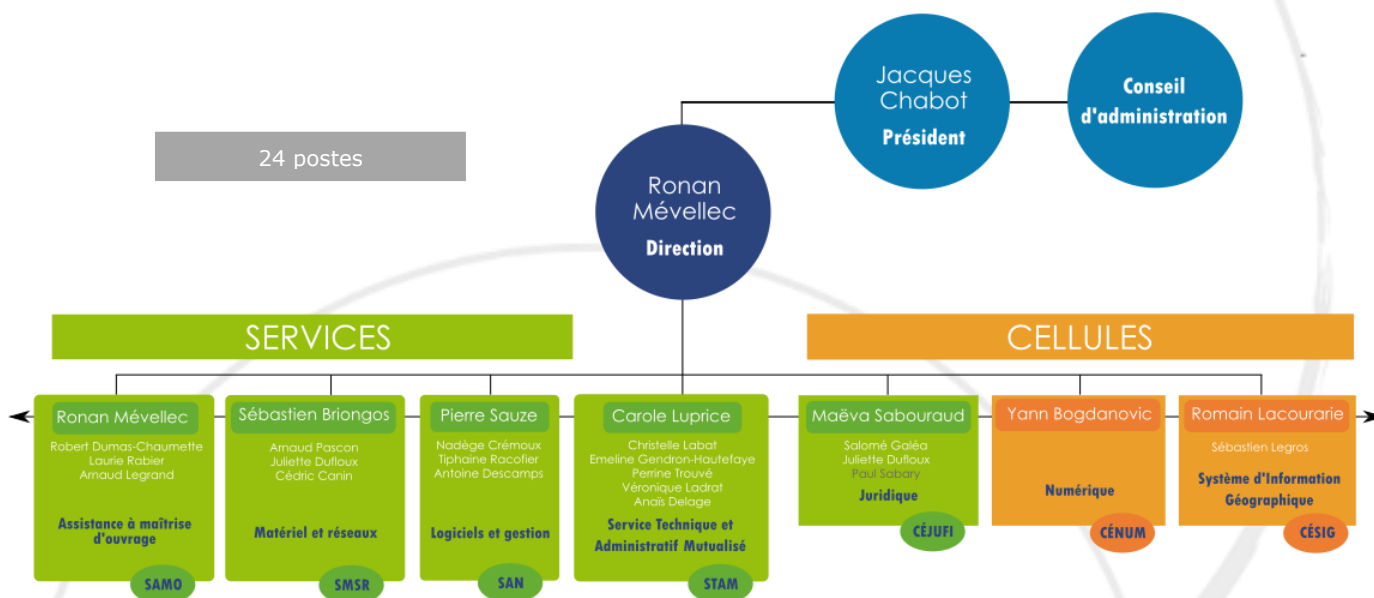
Jacques Chabot
Président

Conseil d'administration

24 postes

Ronan Mévellec
Direction

SERVICES

CELLULES

Ronan Mévellec
Robert Dumas-Chaumette
Laurie Rabier
Arnaud Legrand
Assistance à maîtrise d'ouvrage
SAMO

Sébastien Briongos
Arnaud Pascon
Juliette Dufloux
Cédric Canin
Matériel et réseaux
SMSR

Pierre Sauze
Nadège Crémoux
Tiphaine Racofier
Antoine Descamps
Logiciels et gestion
SAN

Carole Luprice
Christelle Labat
Emeline Gendron-Hautefaye
Perrine Trouvé
Véronique Ladrat
Anaïs Delage
Service Technique et Administratif Mutualisé
STAM

Maëva Sabouraud
Salomé Galéa
Juliette Dufloux
Paul Sabary
Juridique
CÉJUFI

Yann Bogdanovic
Numérique
CÉNUM

Romain Lacourarie
Sébastien Legros
Système d'Information Géographique
CÉSIG